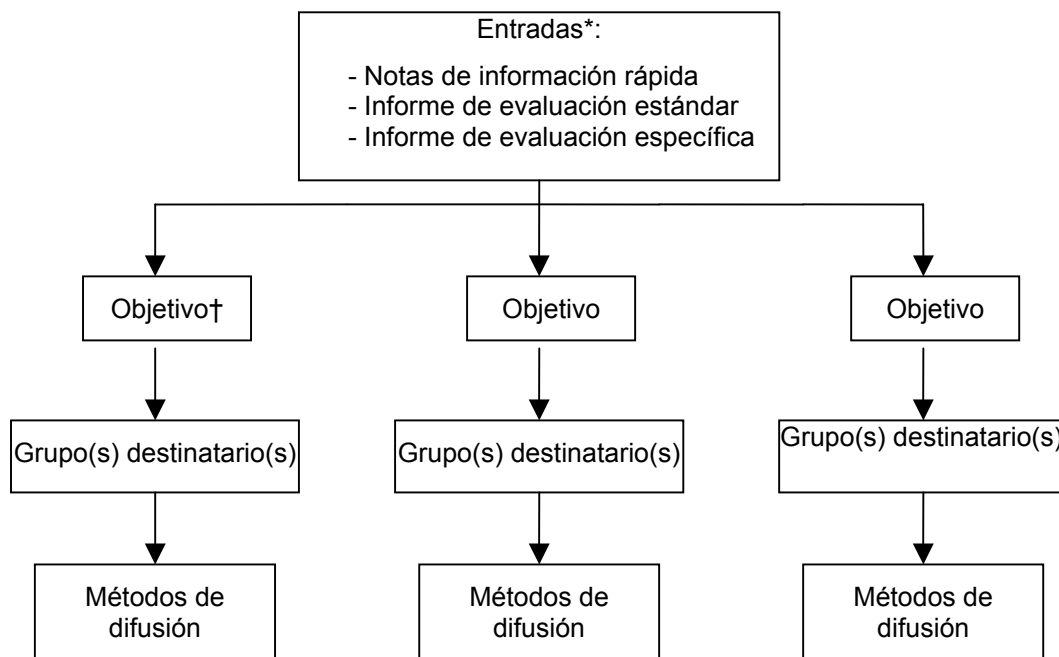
Entradas*:

- Notas de información rápida
- Informe de evaluación estándar
- Informe de evaluación específica

Objetivo†

Objetivo

Objetivo

Grupo(s) destinatario(s)

Grupo(s) destinatario(s)

Grupo(s) destinatario(s)

Métodos de difusión

Métodos de difusión

Métodos de difusión